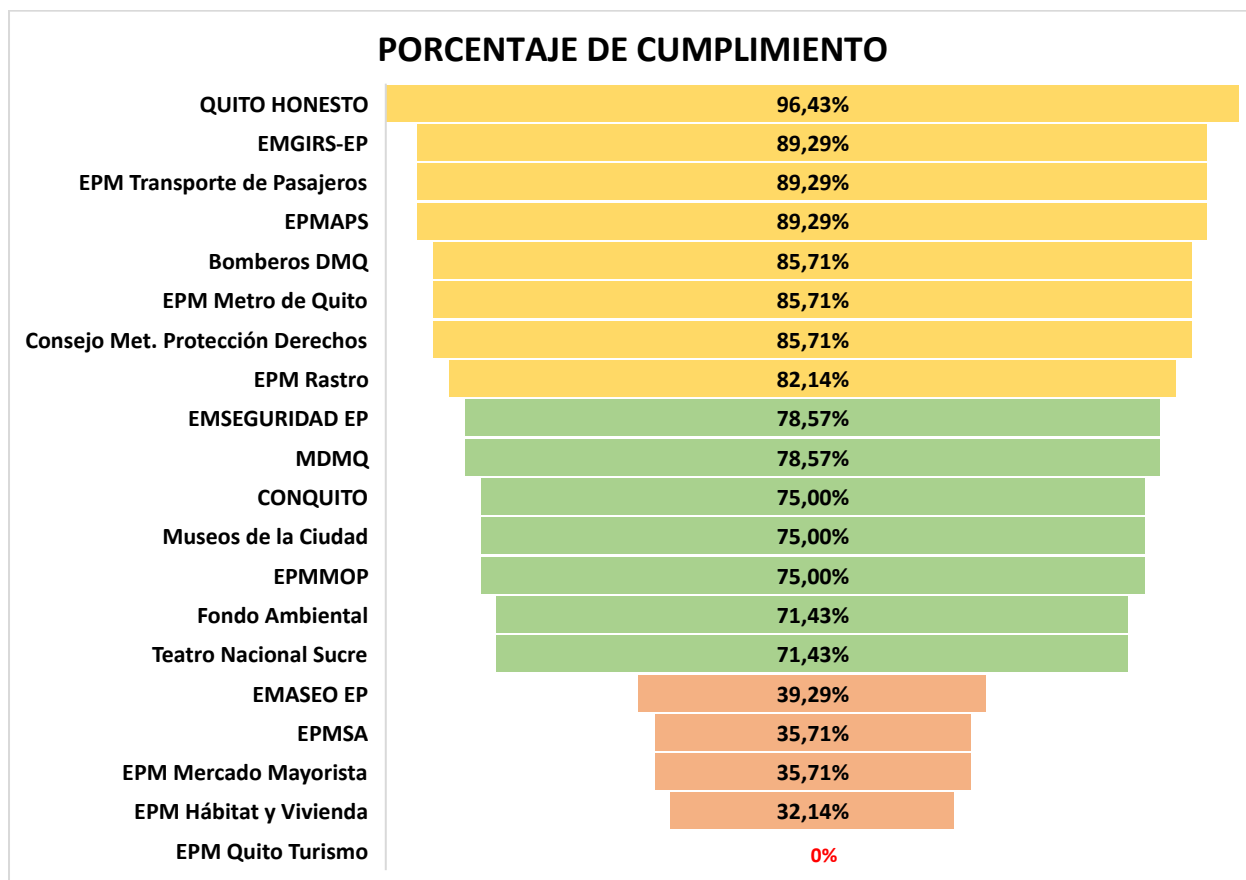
PORCENTAJE DE CUMPLIMIENTO

| | |
|---|---|
| QUITO HONESTO | 96,43% |
| EMGIRS-EP | 89,29% |
| EPM Transporte de Pasajeros | 89,29% |
| EPMAPS | 89,29% |
| Bomberos DMQ | 85,71% |
| EPM Metro de Quito | 85,71% |
| Consejo Met. Protección Derechos | 85,71% |
| EPM Rastro | 82,14% |
| EMSEGURIDAD EP | 78,57% |
| MDMQ | 78,57% |
| CONQUITO | 75,00% |
| Museos de la Ciudad | 75,00% |
| EPMMOP | 75,00% |
| Fondo Ambiental | 71,43% |
| Teatro Nacional Sucre | 71,43% |
| EMASEO EP | 39,29% |
| EPMSA | 35,71% |
| EPM Mercado Mayorista | 35,71% |
| EPM Hábitat y Vivienda | 32,14% |
| EPM Quito Turismo | 0% |